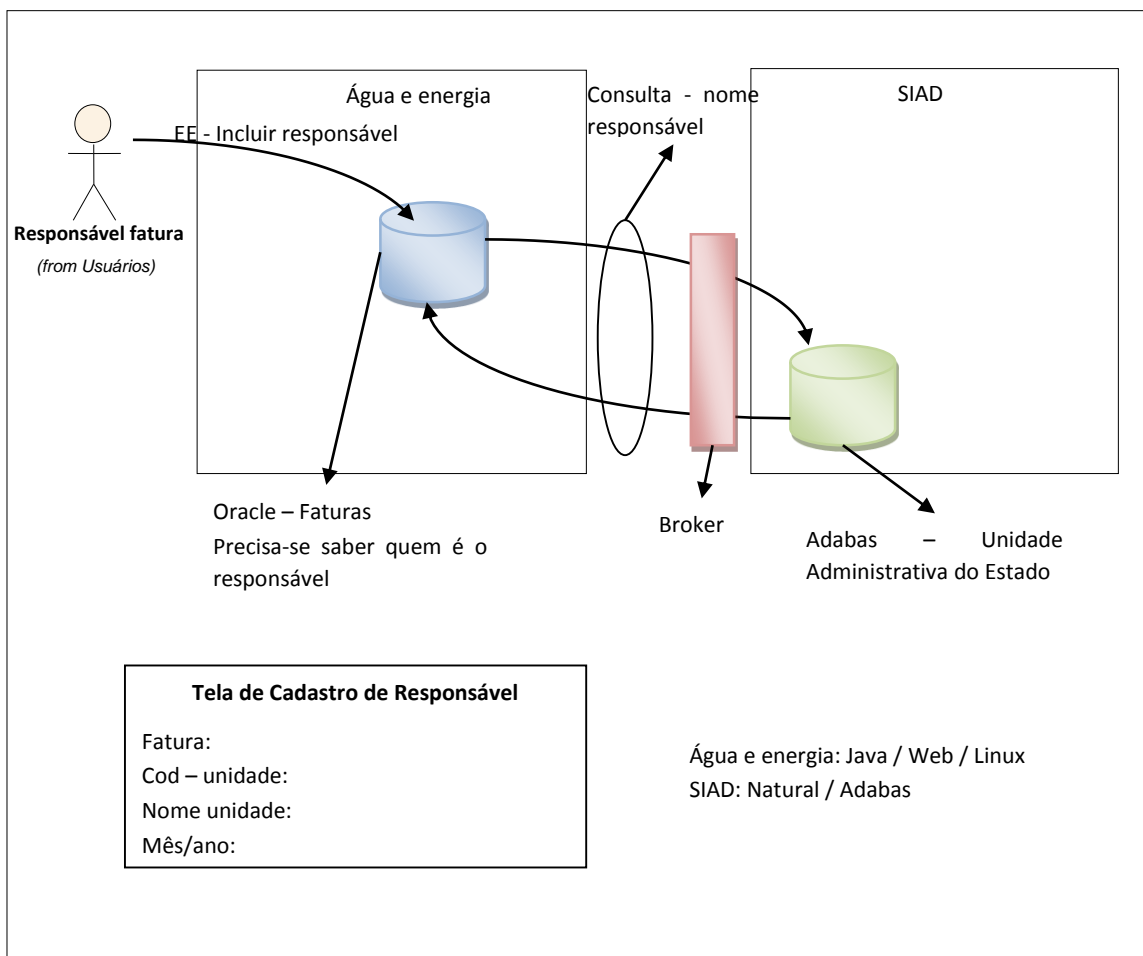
Água e energia

EE - Incluir responsável

Consulta - nome responsável

SIAD

Responsável fatura

(from Usuários)

Oracle – Faturas

Precisa-se saber quem é o responsável

Broker

Adabas – Unidade Administrativa do Estado

Tela de Cadastro de Responsável

Fatura:

Cod – unidade:

Nome unidade:

Mês/ano:

Água e energia: Java / Web / Linux

SIAD: Natural / Adabas